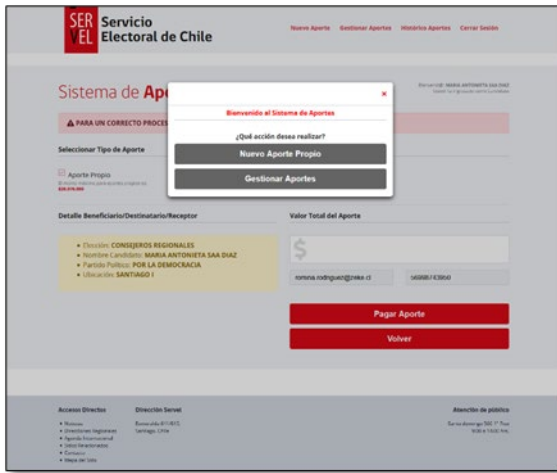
SER VEL Servicio Electoral de Chile

Nuevo Aporte Gestionar Aportes Histórico Aportes Cerrar Sesión

Sistema de Apo

Bienvenido(a): MARIA ANTONIETA SAA DIAZ

PARA UN CORRECTO PROCES

Seleccionar Tipo de Aporte

Aporte Propio

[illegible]

Bienvenido al Sistema de Aportes

×

¿Qué acción desea realizar?

Nuevo Aporte Propio

Gestionar Aportes

Detalle Beneficiario/Destinatario/Receptor

Elección: CONSEJEROS REGIONALES
Nombre Candidato: MARIA ANTONIETA SAA DIAZ
Partido Político: POR LA DEMOCRACIA
Ubicación: SANTIAGO I

Valor Total del Aporte

$

romina.rodriguez@zeke.cl

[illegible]

Pagar Aporte

Volver

Accesos Directos

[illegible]

Dirección Servel

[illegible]
Santiago, Chile

Atención de público

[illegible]